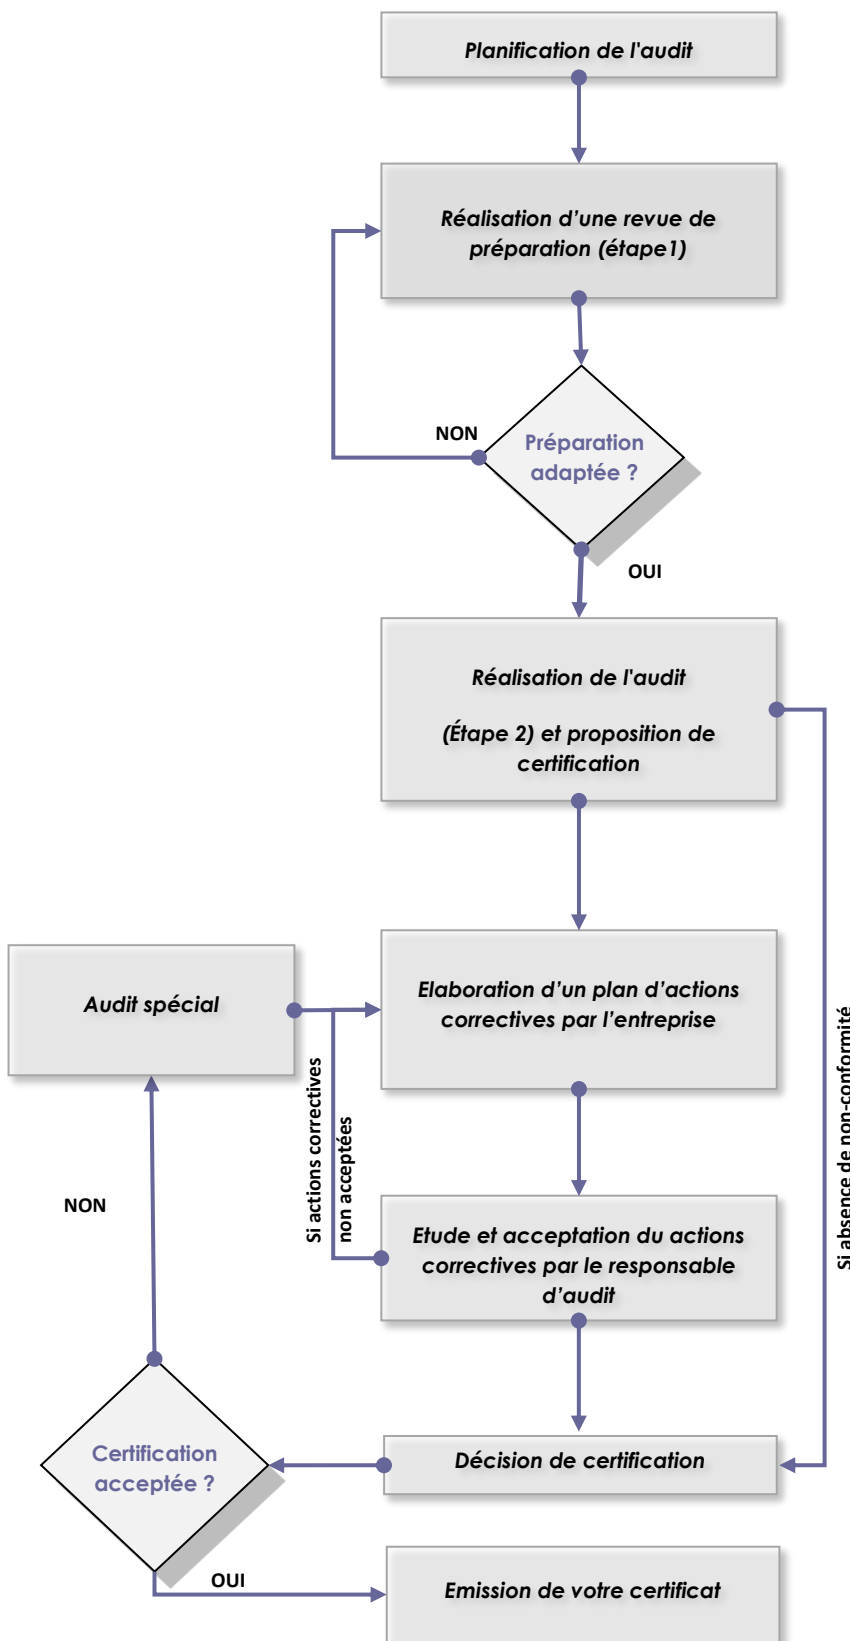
Planification de l'audit

Réalisation d'une revue de préparation (étape1)

NON

Préparation adaptée ?

OUI

Réalisation de l'audit

(Étape 2) et proposition de certification

Audit spécial

Elaboration d'un plan d'actions correctives par l'entreprise

Si actions correctives non acceptées

NON

Etude et acceptation du actions correctives par le responsable d'audit

Si absence de non-conformité

Certification acceptée ?

Décision de certification

OUI

Emission de votre certificat